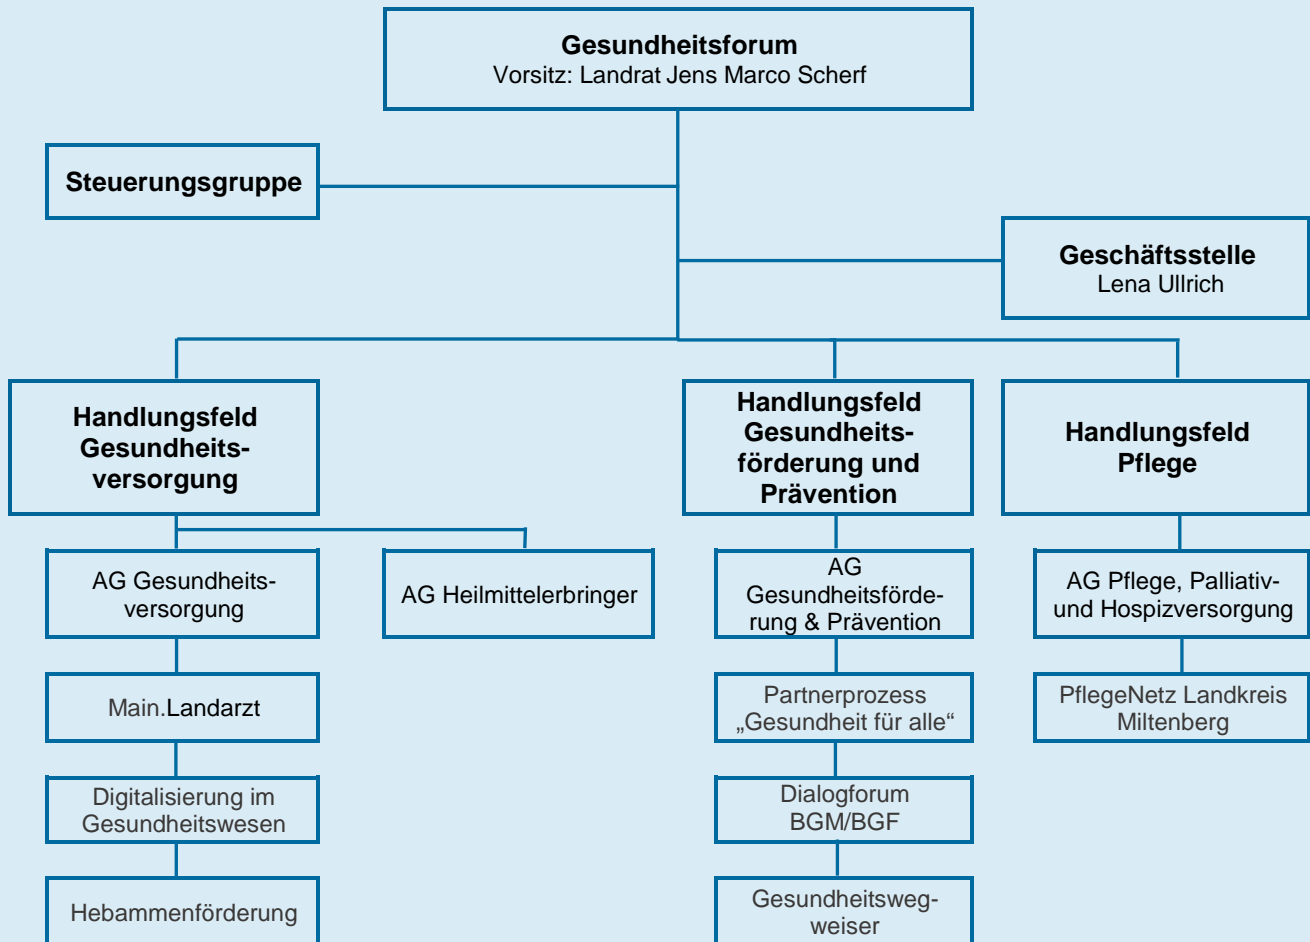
Gesundheitsforum
Vorsitz: Landrat Jens Marco Scherf

Steuerungsgruppe

Geschäftsstelle
Lena Ullrich

Handlungsfeld Gesundheitsversorgung

Handlungsfeld Gesundheitsförderung und Prävention

Handlungsfeld Pflege

AG Gesundheitsversorgung

AG Heilmittelerbringer

AG Gesundheitsförderung & Prävention

AG Pflege, Palliativ- und Hospizversorgung

Main.Landarzt

Partnerprozess „Gesundheit für alle“

PflegeNetz Landkreis Miltenberg

Digitalisierung im Gesundheitswesen

Dialogforum BGM/BGF

Hebammenförderung

Gesundheitswegweiser